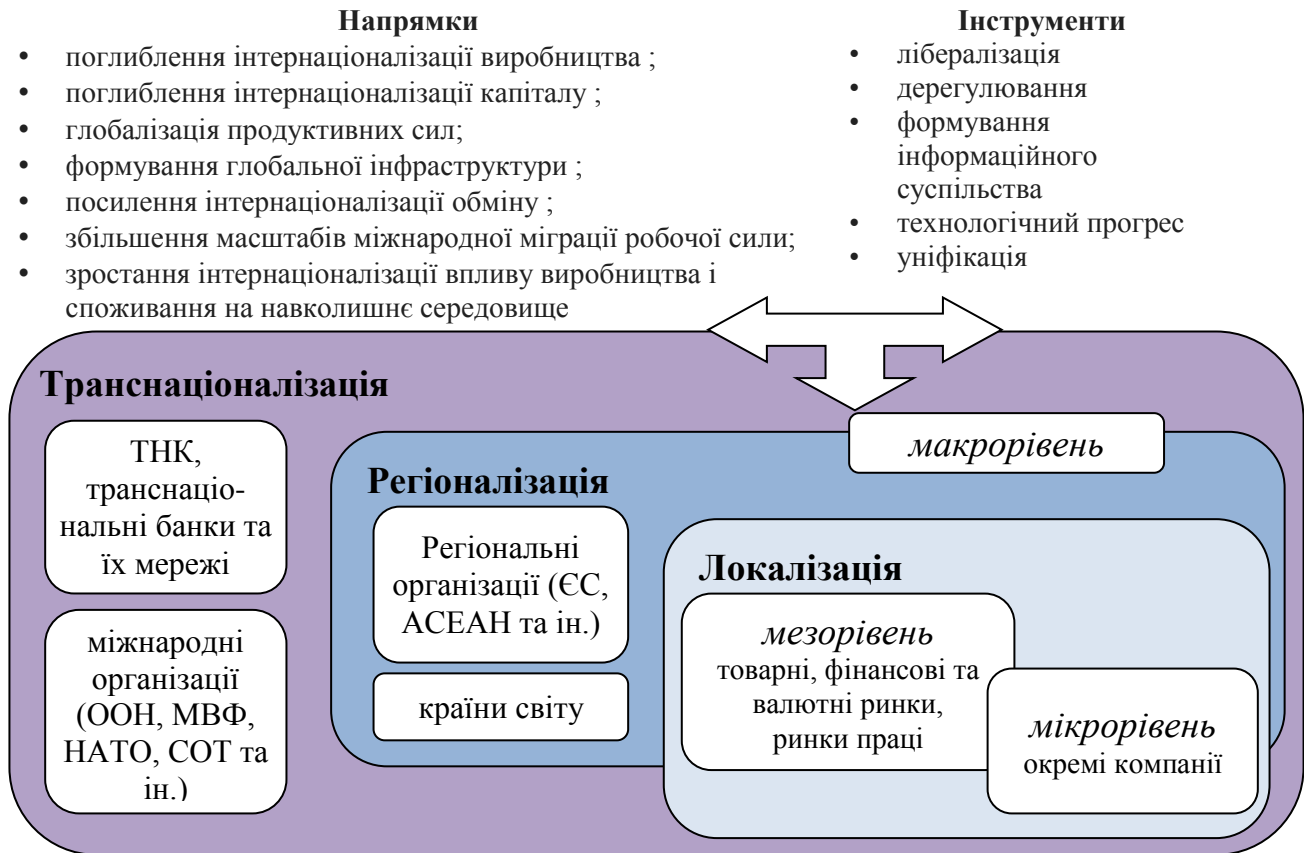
**Напрямки**

- поглиблення інтернаціоналізації виробництва ;
- поглиблення інтернаціоналізації капіталу ;
- глобалізація продуктивних сил;
- формування глобальної інфраструктури ;
- посилення інтернаціоналізації обміну ;
- збільшення масштабів міжнародної міграції робочої сили;
- зростання інтернаціоналізації впливу виробництва і споживання на навколишнє середовище

**Інструменти**

- лібералізація
- дерегулювання
- формування інформаційного суспільства
- технологічний прогрес
- уніфікація

**Транснаціоналізація**

ТНК, транснаціональні банки та їх мережі

міжнародні організації (ООН, МВФ, НАТО, СОТ та ін.)

*макрорівень*

**Регіоналізація**

Регіональні організації (ЄС, АСЕАН та ін.)

країни світу

**Локалізація**

*мезорівень*
товарні, фінансові та валютні ринки, ринки праці

*мікрорівень*
окремі компанії